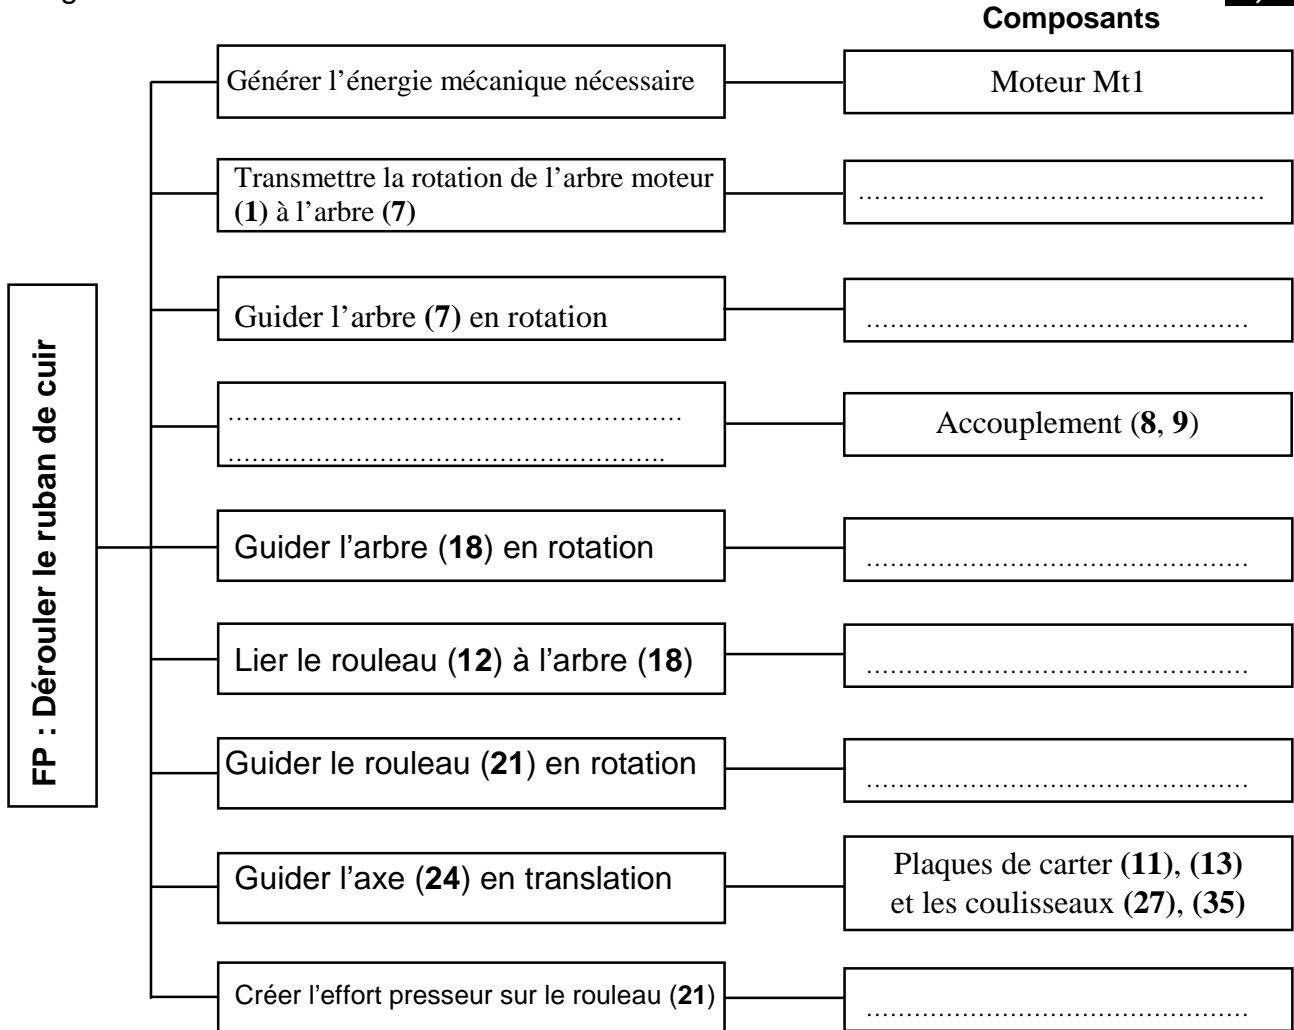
Composants

FP : Dérouler le ruban de cuir

Générer l’énergie mécanique nécessaire | Moteur Mt1

Transmettre la rotation de l’arbre moteur (1) à l’arbre (7) | ..................................................

Guider l’arbre (7) en rotation | ..................................................

..................................................
.................................................. | Accouplement (8, 9)

Guider l’arbre (18) en rotation | ..................................................

Lier le rouleau (12) à l’arbre (18) | ..................................................

Guider le rouleau (21) en rotation | ..................................................

Guider l’axe (24) en translation | Plaques de carter (11), (13) et les coulisseaux (27), (35)

Créer l’effort presseur sur le rouleau (21) | ..................................................